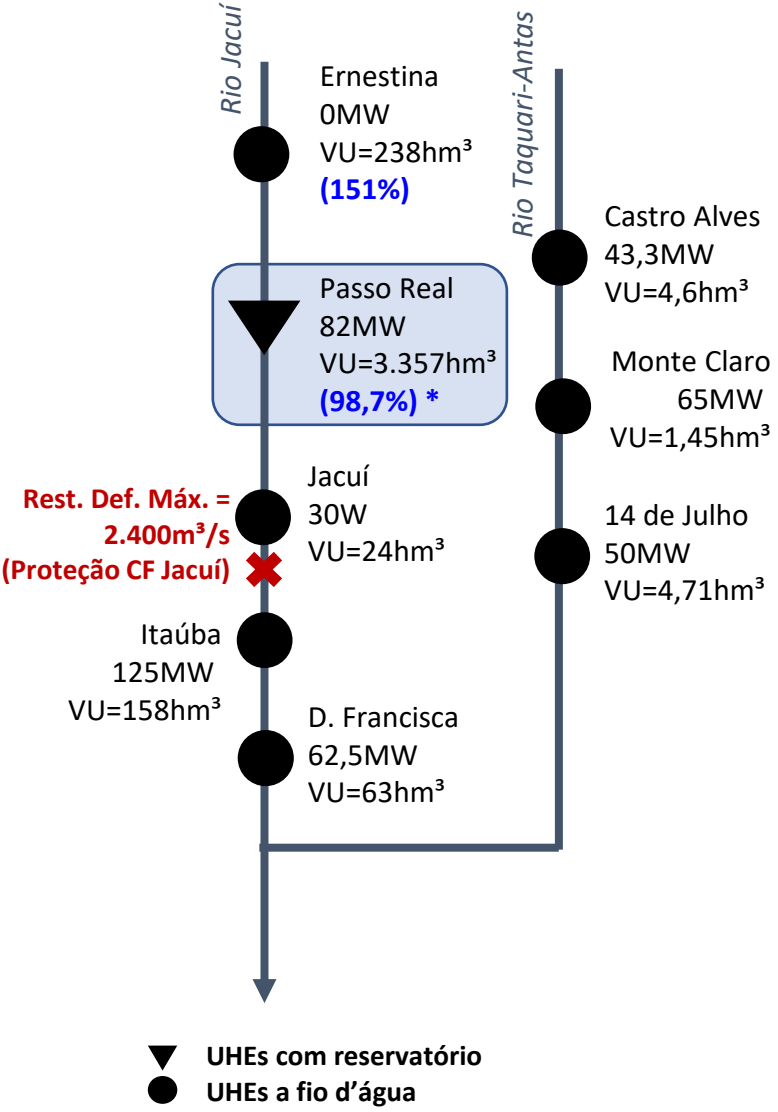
Rio Jacuí

Rio Taquari-Antas

Ernestina
0MW
VU=238hm³
(151%)

Castro Alves
43,3MW
VU=4,6hm³

Passo Real
82MW
VU=3.357hm³
(98,7%) *

Monte Claro
65MW
VU=1,45hm³

Rest. Def. Máx. = 2.400m³/s (Proteção CF Jacuí)

Jacuí
30W
VU=24hm³

14 de Julho
50MW
VU=4,71hm³

Itaúba
125MW
VU=158hm³

D. Francisca
62,5MW
VU=63hm³

UHEs com reservatório
UHEs a fio d'água